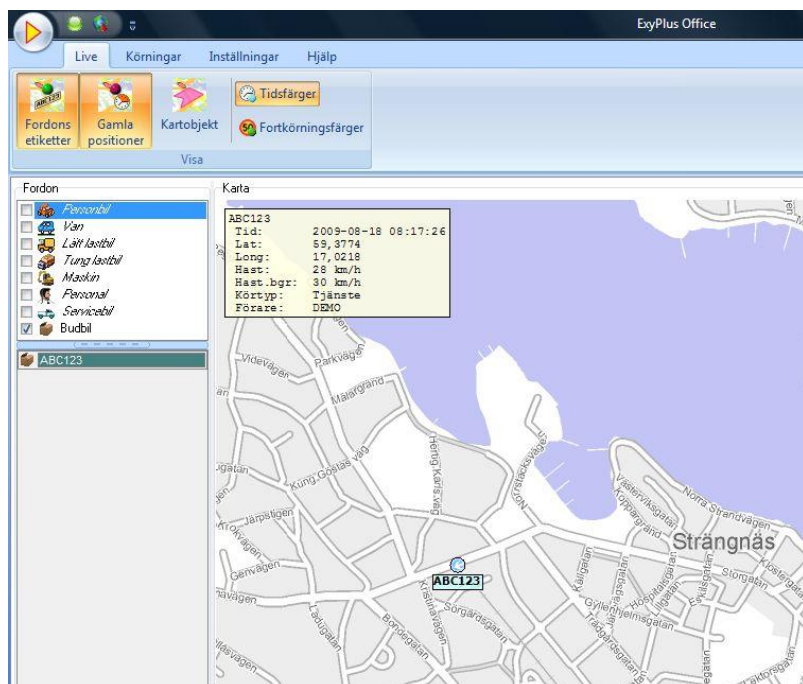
ExyPlus Office

Live Körningar Inställningar Hjälp

ABC123

Fordons etiketter

Gamla positioner

Kartobjekt

Tidsfärger

Fortkörningsfärger

Visa

Fordon

Personbil
Van
Lätt lastbil
Tung lastbil
Maskin
Personal
Servicebil
Budbil

ABC123

Karta

ABC123
Tid: 2009-08-18 08:17:26
Lat: 59,3774
Long: 17,0218
Hast: 28 km/h
Hast.bgr: 30 km/h
Körtyp: Tjänste
Förare: DEMO

Videvägen
Parkvägen
Mälargränd
Kung Göstas väg
Hertig Karls väg
Järpstigen
Genvägen
ABC123
Kristinavägen
Sörgårdsgatan
Bondegatan
Ladugatan
Västerviksgatan
Norra Strandvägen
Strängnäs
Storgatan
Gyllenhjelmsgatan
Hospitalsgatan
Trädgårdsgatan
Källgatan